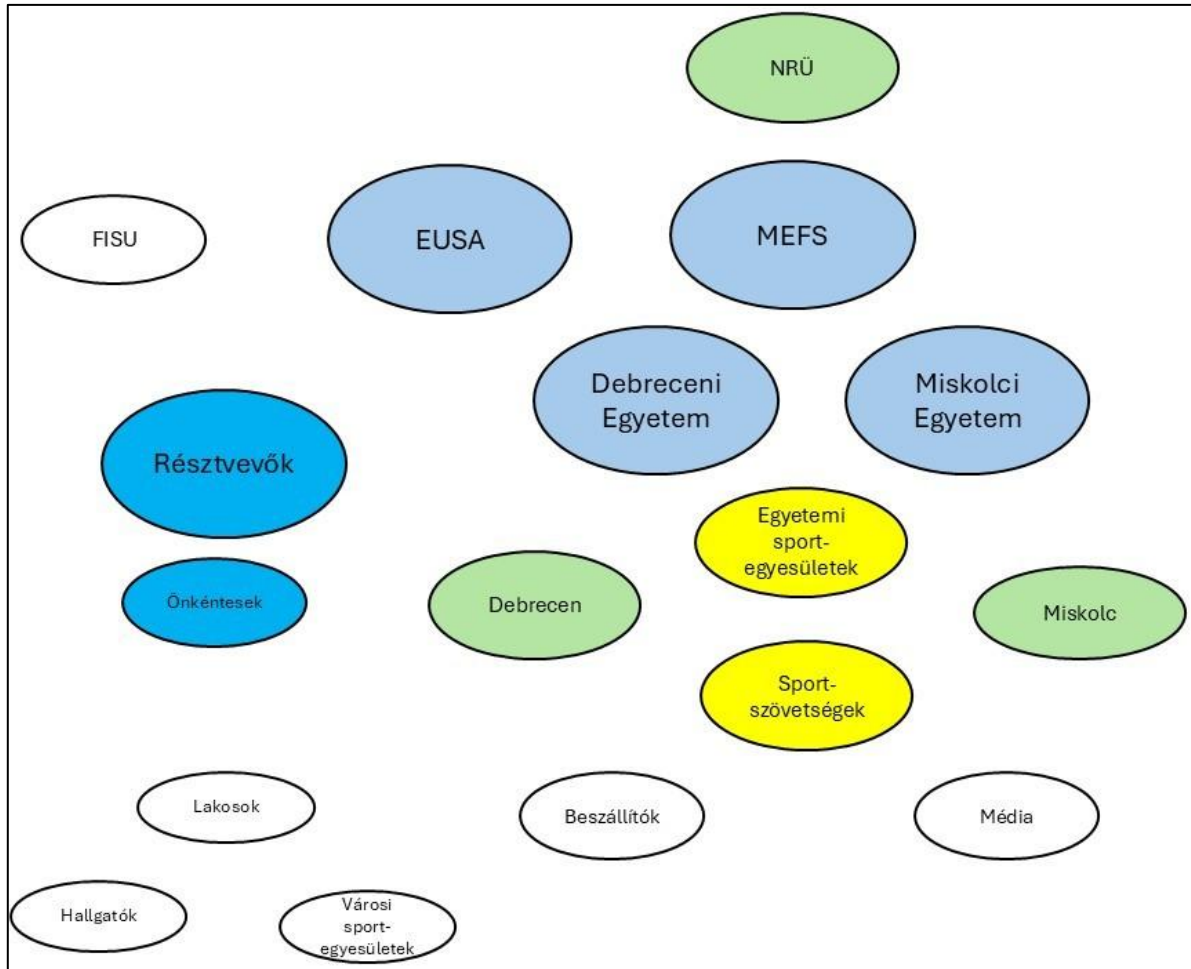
NRÜ

FISU

EUSA

MEFS

Debreceni Egyetem

Miskolci Egyetem

Résztvevők

Egyetemi sport-egyesületek

Önkéntesek

Debrecen

Miskolc

Sport-szövetségek

Lakosok

Beszállítók

Média

Hallgatók

Városi sport-egyesületek